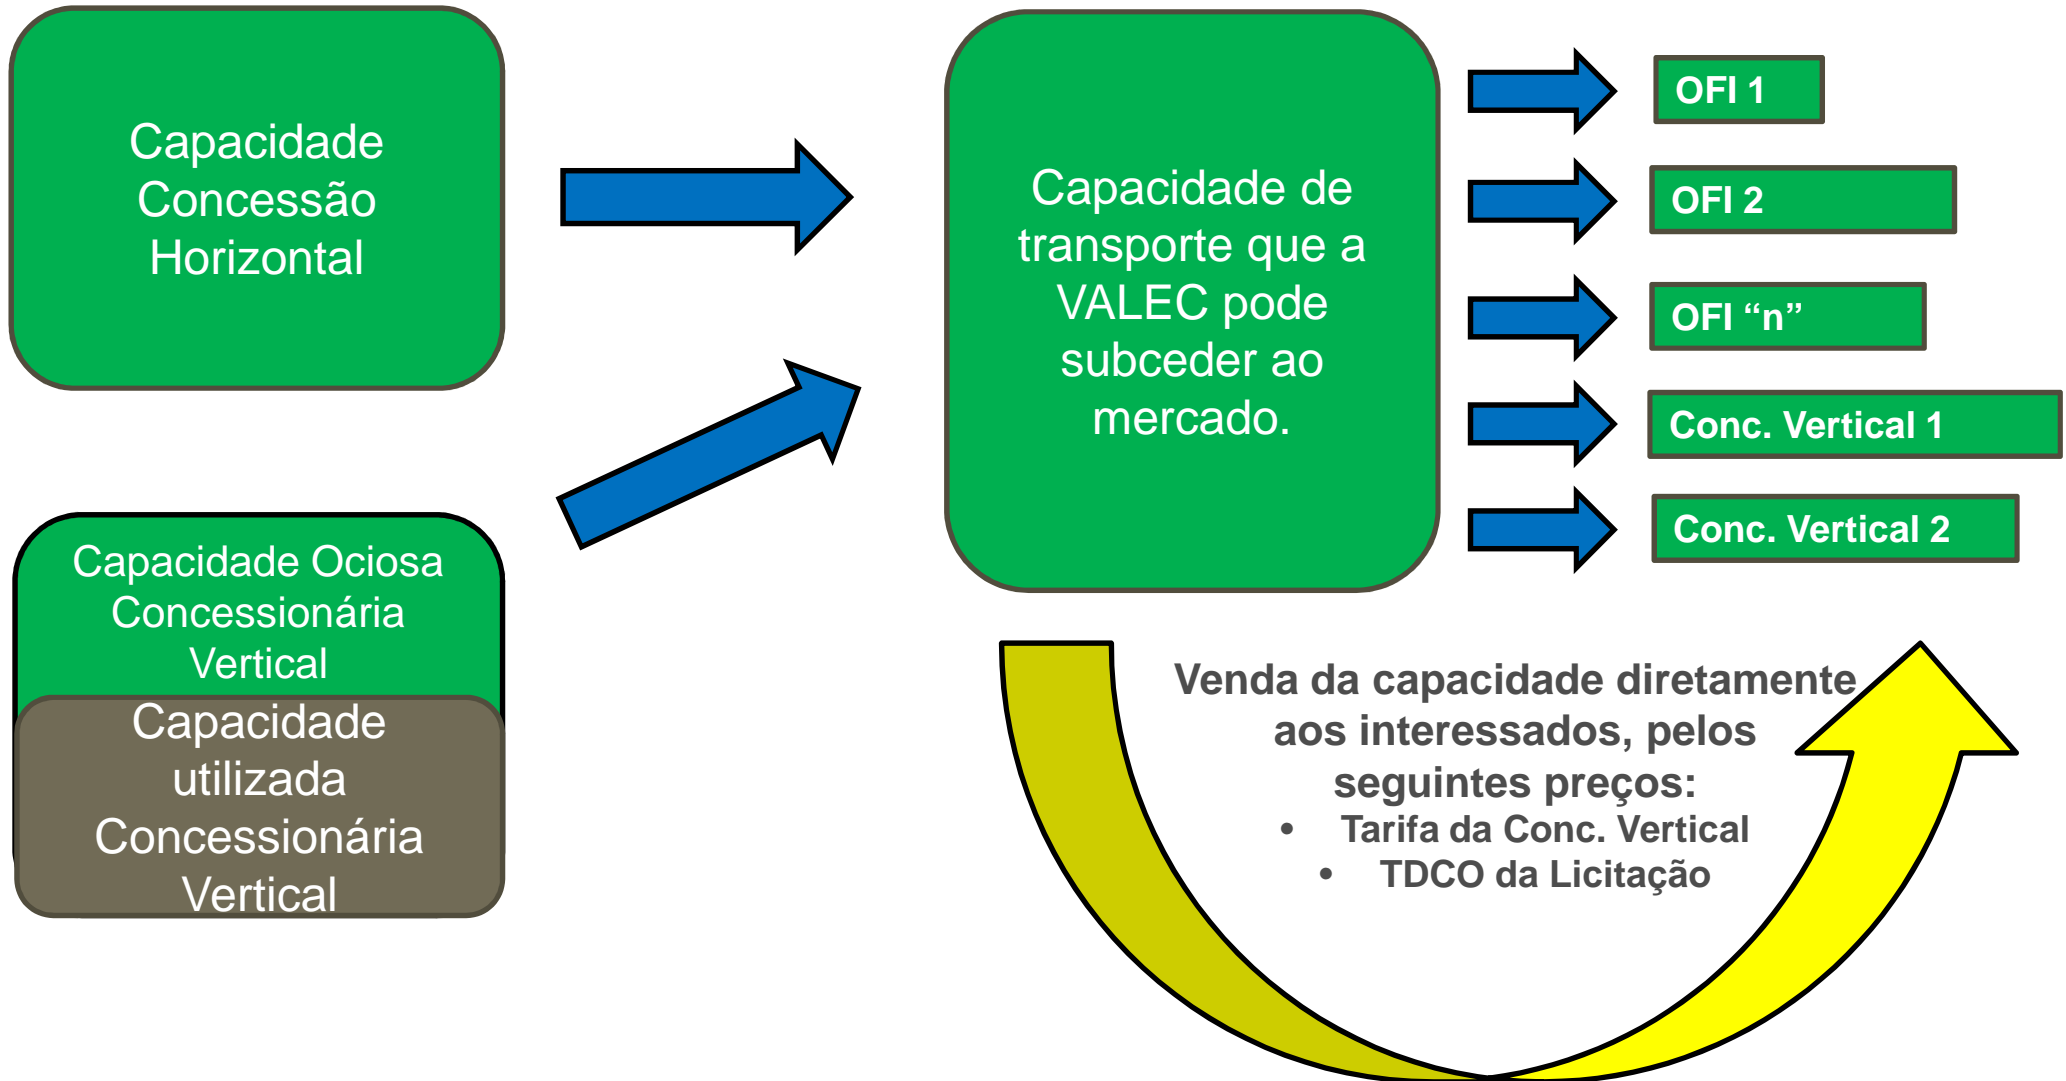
Capacidade Concessão Horizontal

Capacidade Ociosa Concessionária Vertical

Capacidade utilizada Concessionária Vertical

Capacidade de transporte que a VALEC pode subceder ao mercado.

OFI 1

OFI 2

OFI “n”

Conc. Vertical 1

Conc. Vertical 2

Venda da capacidade diretamente aos interessados, pelos seguintes preços:

- Tarifa da Conc. Vertical
- TDCO da Licitação